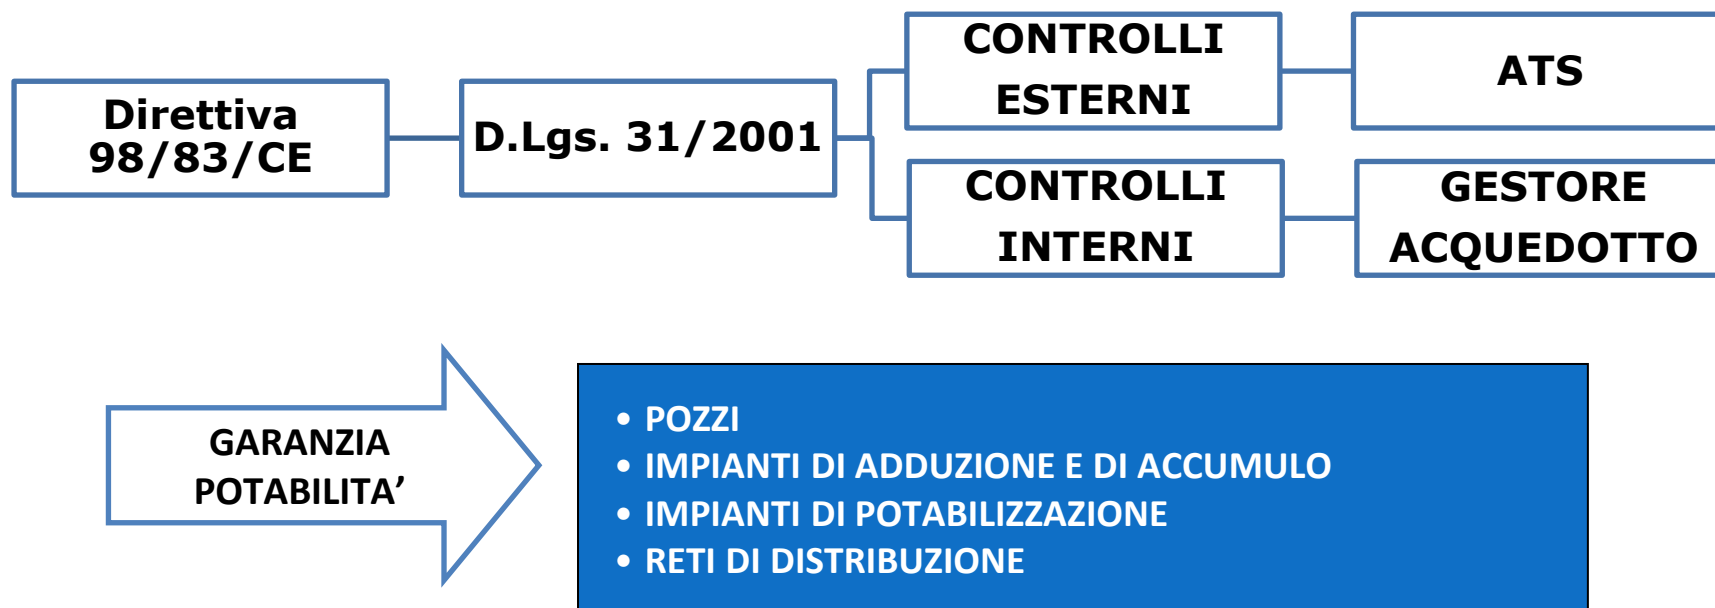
Direttiva 98/83/CE

D.Lgs. 31/2001

CONTROLLI ESTERNI

ATS

CONTROLLI INTERNI

GESTORE ACQUEDOTTO

GARANZIA POTABILITA’

• POZZI
• IMPIANTI DI ADDUZIONE E DI ACCUMULO
• IMPIANTI DI POTABILIZZAZIONE
• RETI DI DISTRIBUZIONE